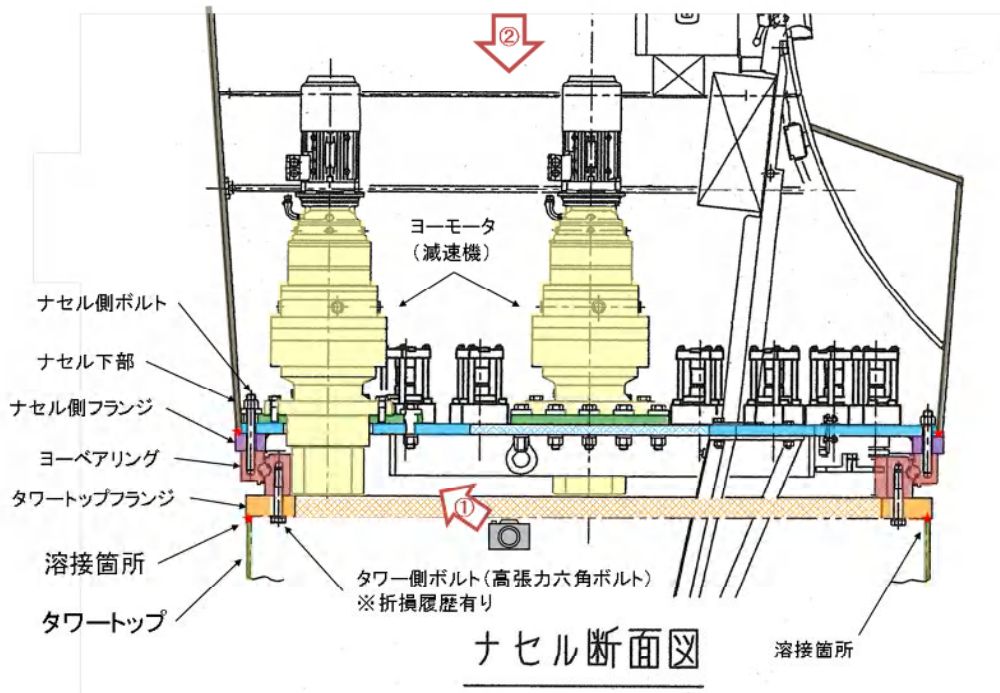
②

ヨーモータ
（減速機）

ナセル側ボルト

ナセル下部

ナセル側フランジ

ヨーベアリング

タワートップフランジ

①

溶接箇所

タワートップ

タワー側ボルト（高張力六角ボルト）
※折損履歴有り

ナセル断面図

溶接箇所